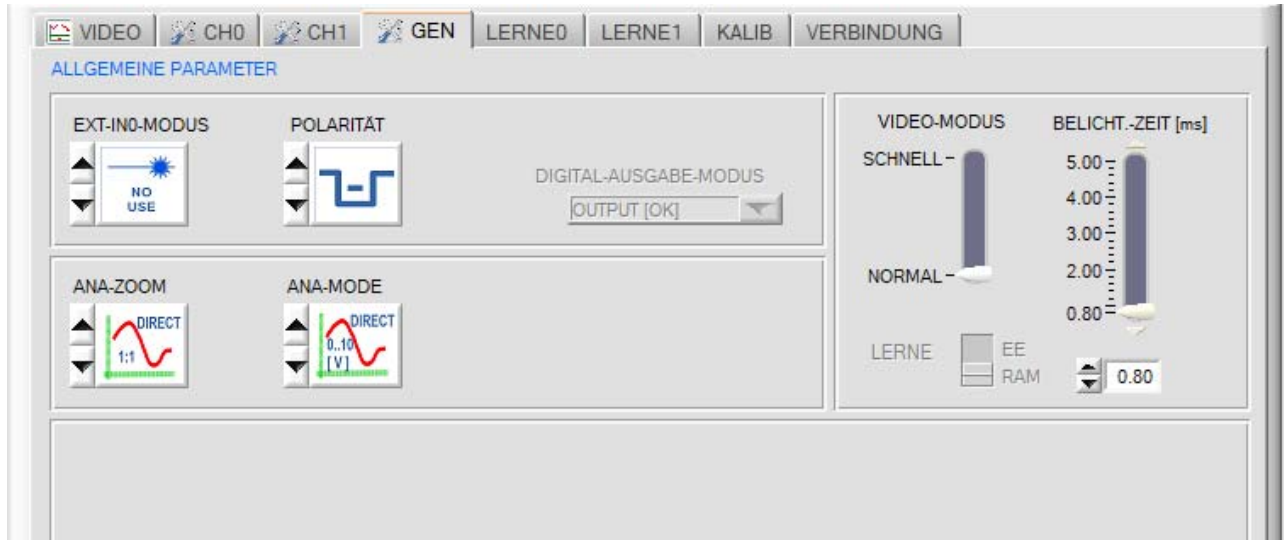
VIDEO CH0 CH1 GEN LERNE0 LERNE1 KALIB VERBINDUNG

ALLGEMEINE PARAMETER

EXT-IN0-MODUS
NO USE

POLARITÄT

DIGITAL-AUSGABE-MODUS
OUTPUT [OK]

ANA-ZOOM
DIRECT
1:1

ANA-MODE
DIRECT
0..10 [V]

VIDEO-MODUS
SCHNELL
NORMAL

BELICHT.-ZEIT [ms]
5.00
4.00
3.00
2.00
0.80

LERNE
EE
RAM

0.80